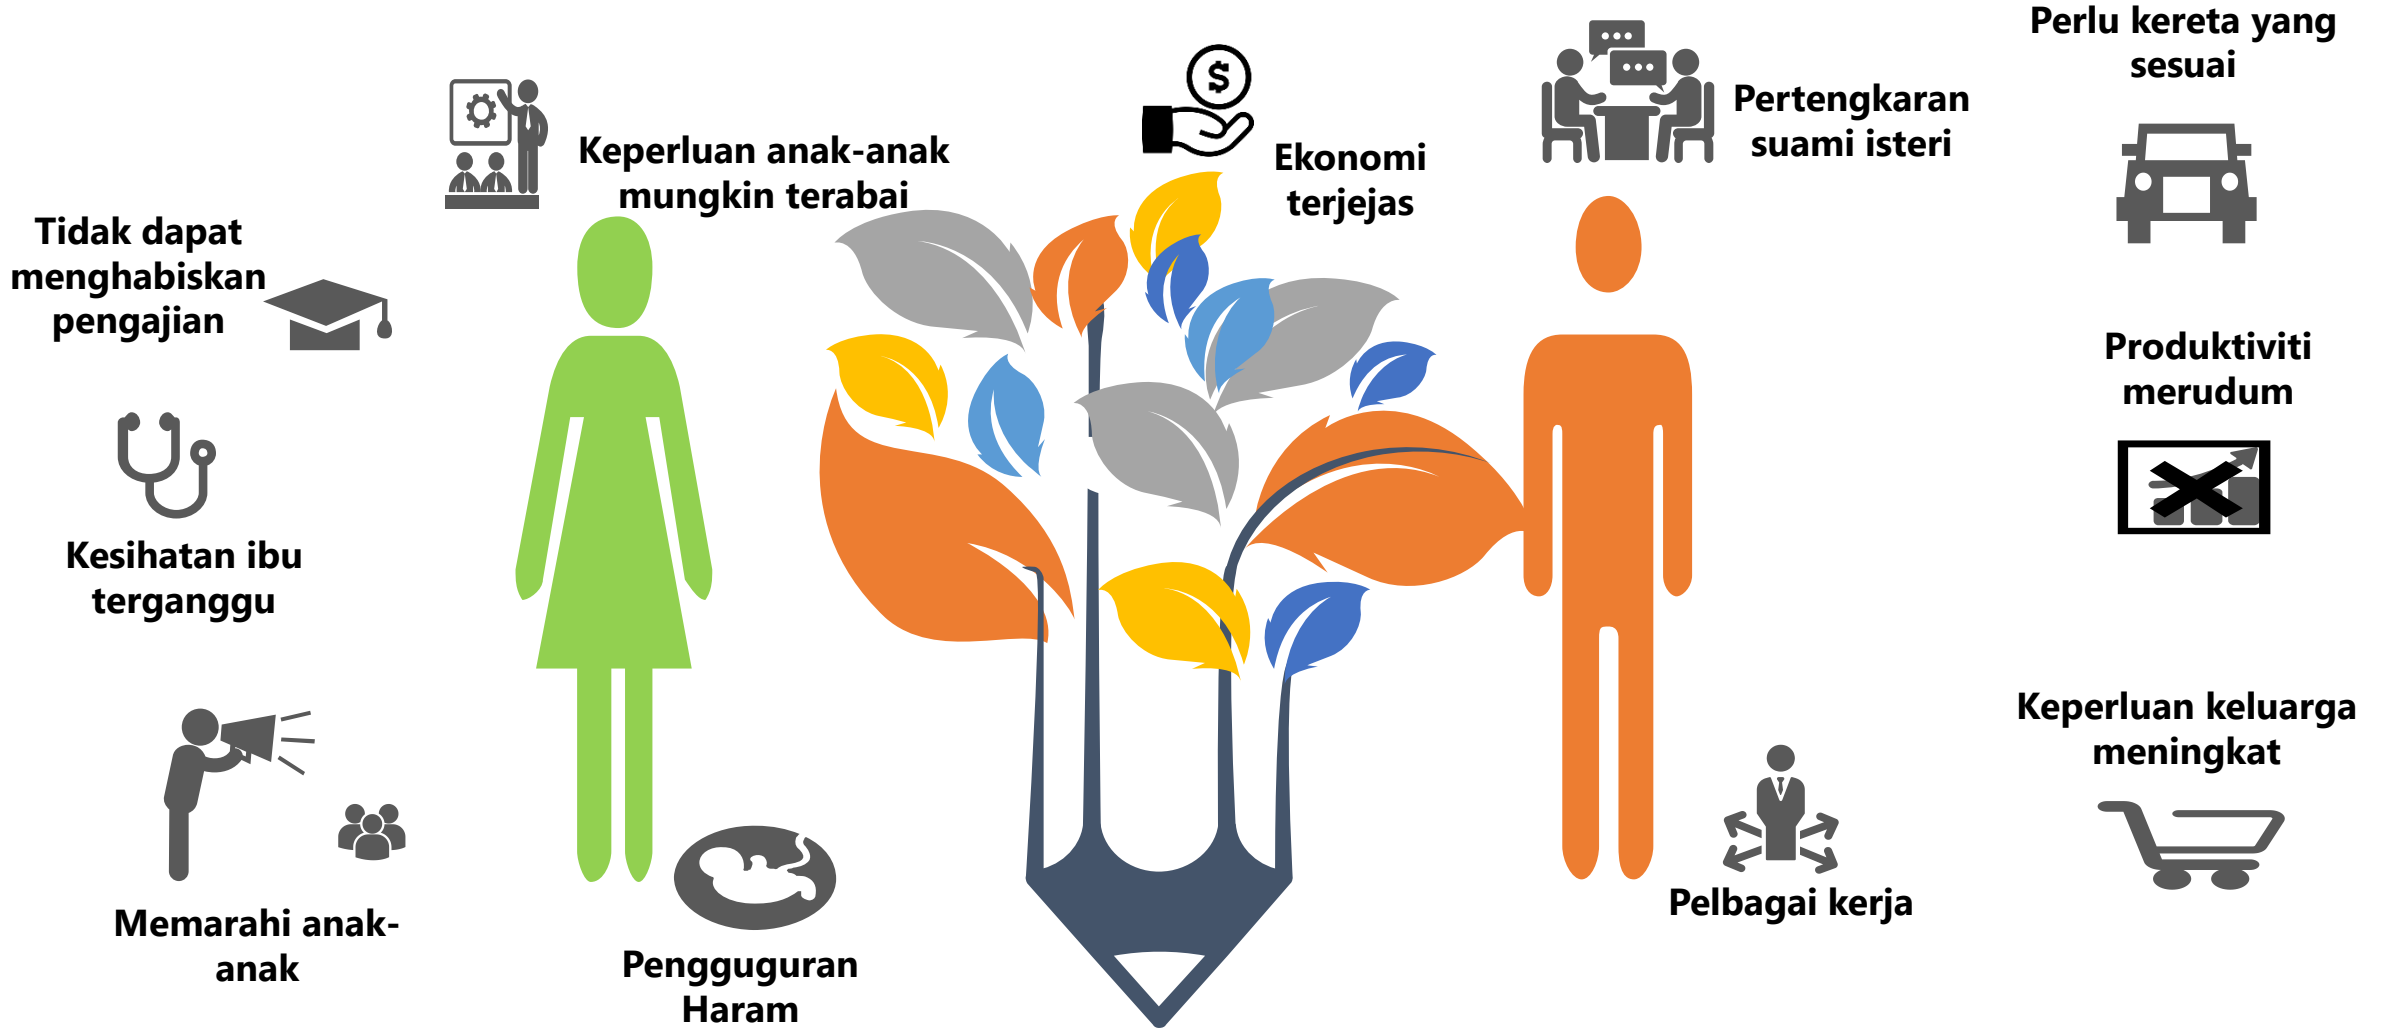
Tidak dapat menghabiskan pengajian

Keperluan anak-anak mungkin terabai

Kesihatan ibu terganggu

Memarahi anak-anak

Pengguguran Haram

Ekonomi terjejas

Pertengkaran suami isteri

Perlu kereta yang sesuai

Produktiviti merudum

Keperluan keluarga meningkat

Pelbagai kerja